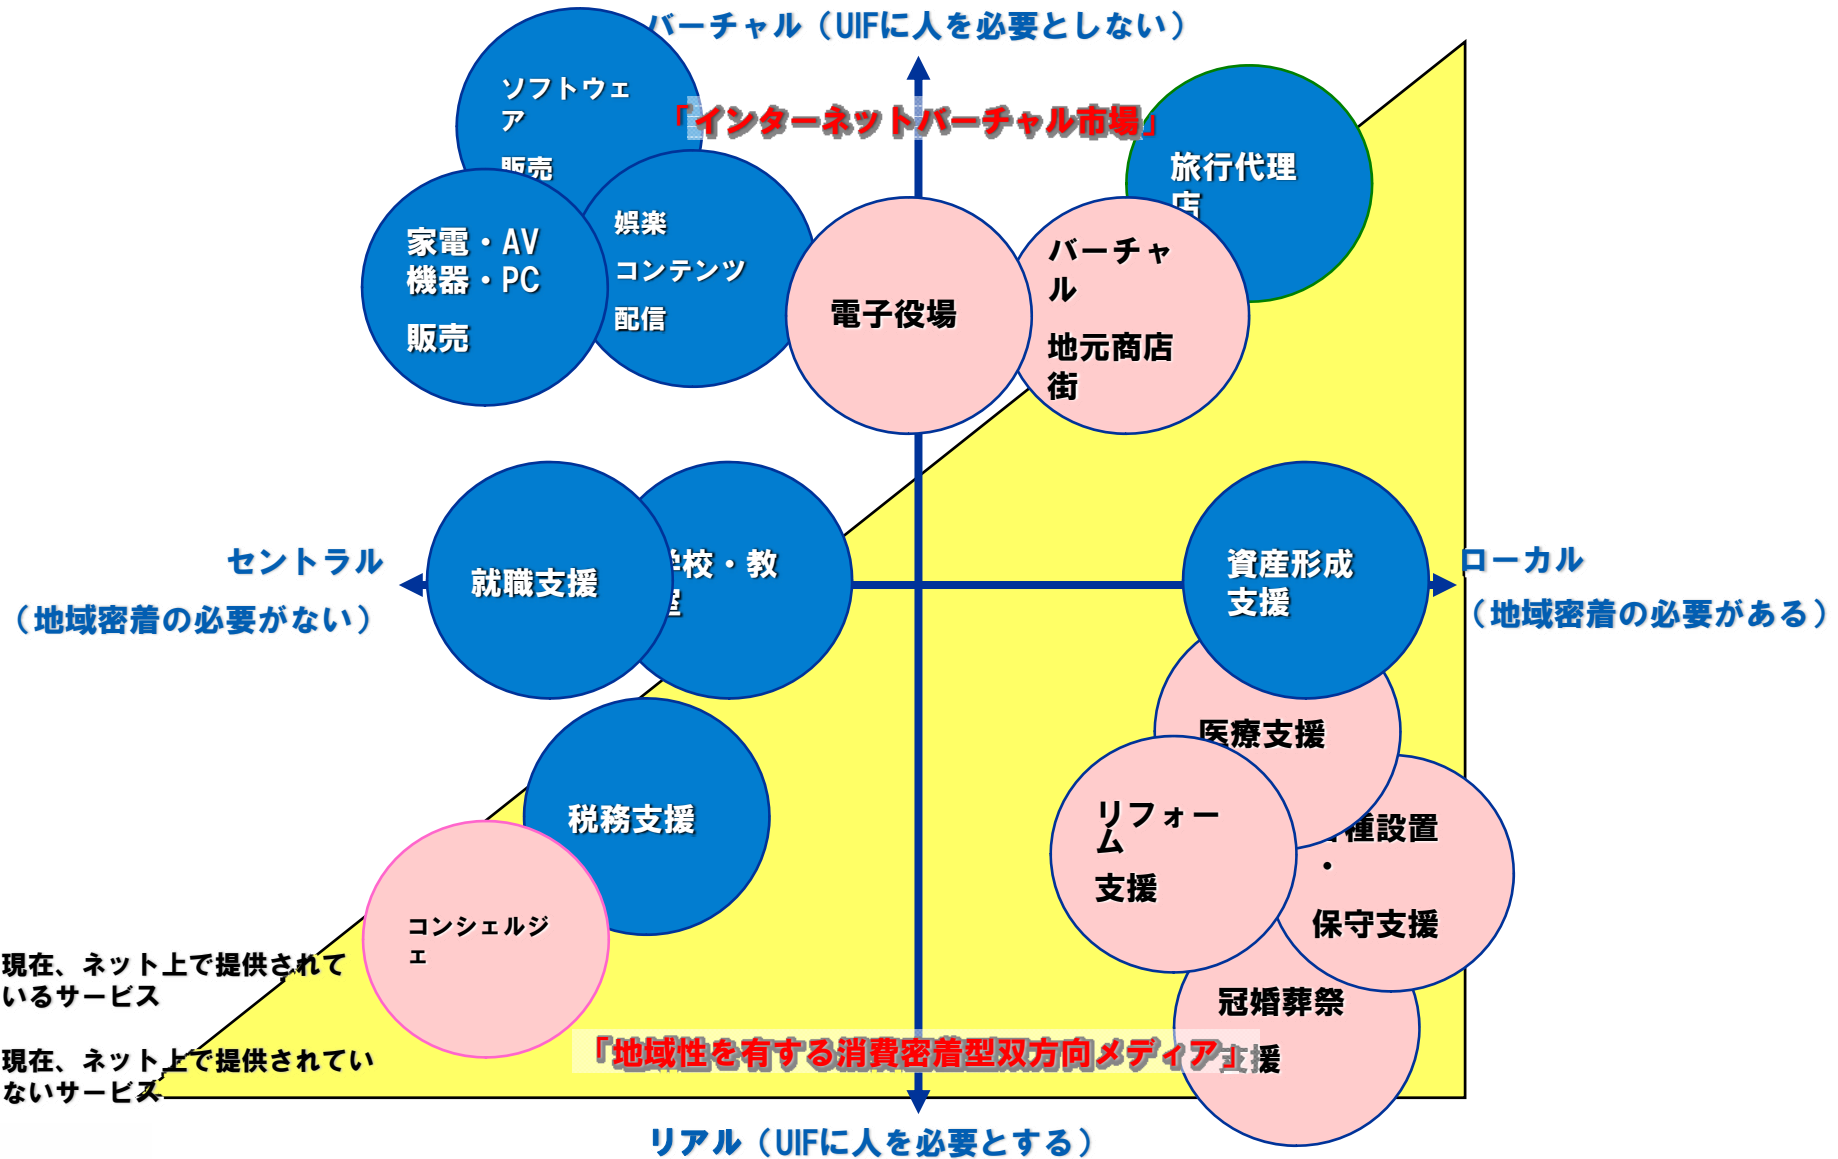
バーチャル（UIFに人を必要としない）

「インターネットバーチャル市場」

ソフトウェア

販売

家電・AV
機器・PC

販売

娯楽

コンテンツ

配信

電子役場

旅行代理店

バーチャル

地元商店街

セントラル

（地域密着の必要がない）

就職支援

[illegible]校・教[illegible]

資産形成
支援

ローカル

（地域密着の必要がある）

医療支援

税務支援

リフォーム

支援

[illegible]種設置

・

保守支援

コンシェルジェ

現在、ネット上で提供されているサービス

現在、ネット上で提供されていないサービス

冠婚葬祭

「地域性を有する消費密着型双方向メディア」

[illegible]援

リアル（UIFに人を必要とする）